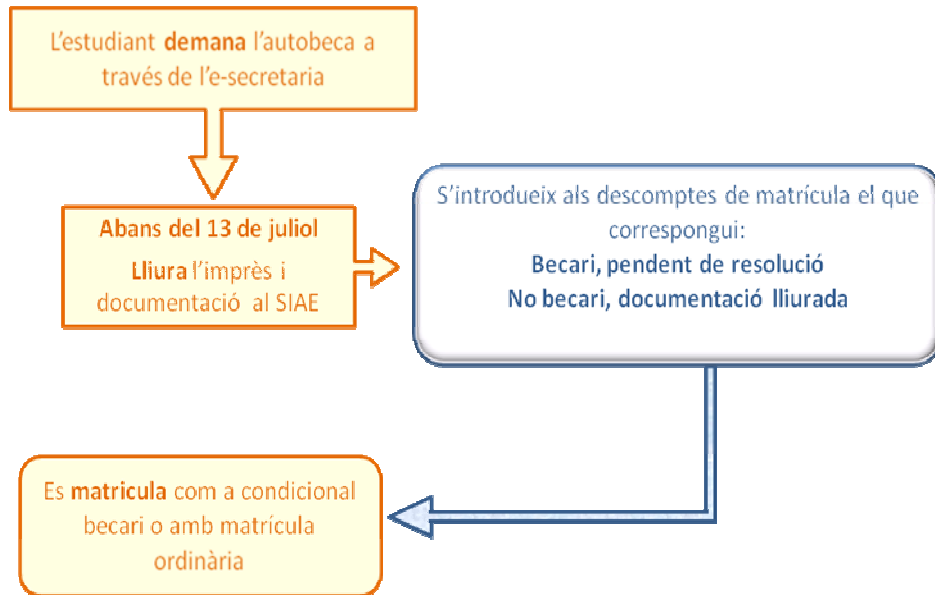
L'estudiant demana l'autobeca a través de l'e-secretaria

Abans del 13 de juliol

Lliura l'imprès i documentació al SIAE

S'introdueix als descomptes de matrícula el que correspongui:

Becari, pendent de resolució

No becari, documentació lliurada

Es matricula com a condicional becari o amb matrícula ordinària